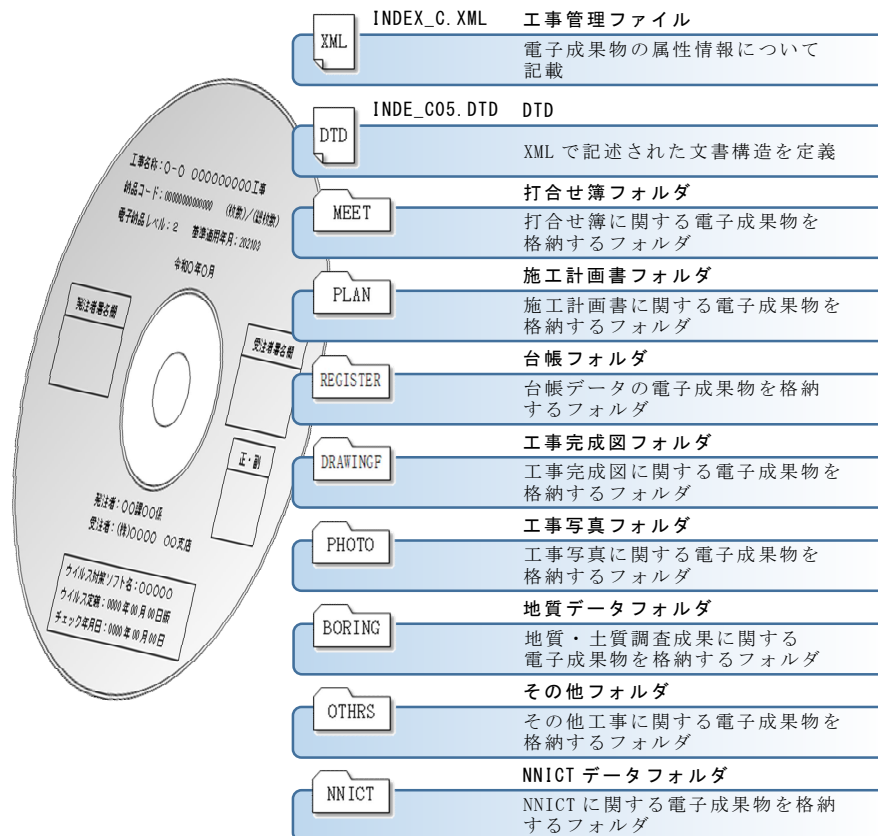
工事名称：○-○ ○○○○○○○○○工事
納品コード：○○○○○○○○○○○○○○ （枚数）／（総枚数）
電子納品レベル：2 基準適用年月：202103
令和○年○月

発注者署名欄

受注者署名欄

正・副

発注者：○○課○○係
受注者：(株)○○○○ ○○支店

ウイルス対策ソフト名：○○○○○
ウイルス定義：0000年00月00日版
チェック年月日：0000年00月00日

XML
INDEX_C.XML 工事管理ファイル
電子成果物の属性情報について記載

DTD
INDE_C05.DTD DTD
XMLで記述された文書構造を定義

MEET
打合せ簿フォルダ
打合せ簿に関する電子成果物を格納するフォルダ

PLAN
施工計画書フォルダ
施工計画書に関する電子成果物を格納するフォルダ

REGISTER
台帳フォルダ
台帳データの電子成果物を格納するフォルダ

DRAWINGF
工事完成図フォルダ
工事完成図に関する電子成果物を格納するフォルダ

PHOTO
工事写真フォルダ
工事写真に関する電子成果物を格納するフォルダ

BORING
地質データフォルダ
地質・土質調査成果に関する電子成果物を格納するフォルダ

OTHRS
その他フォルダ
その他工事に関する電子成果物を格納するフォルダ

NNICT
NNICTデータフォルダ
NNICTに関する電子成果物を格納するフォルダ